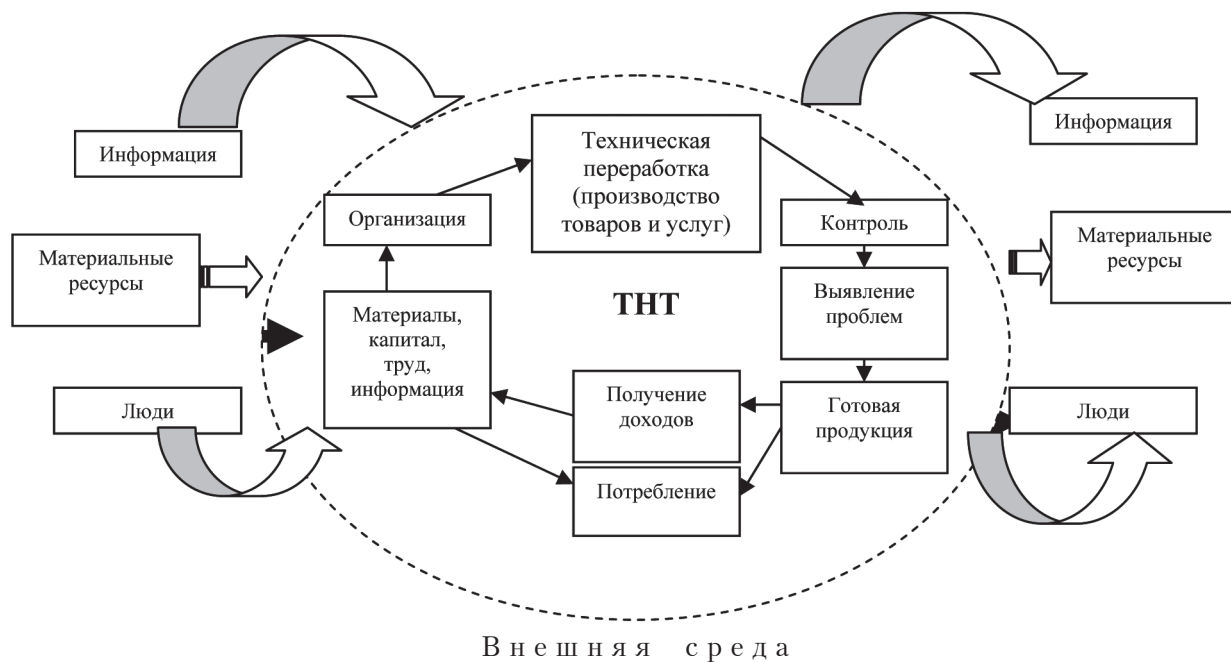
Информация

Материальные ресурсы

Люди

Организация

Техническая переработка (производство товаров и услуг)

Контроль

Выявление проблем

Готовая продукция

ТНТ

Материалы, капитал, труд, информация

Получение доходов

Потребление

Информация

Материальные ресурсы

Люди

Внешняя среда